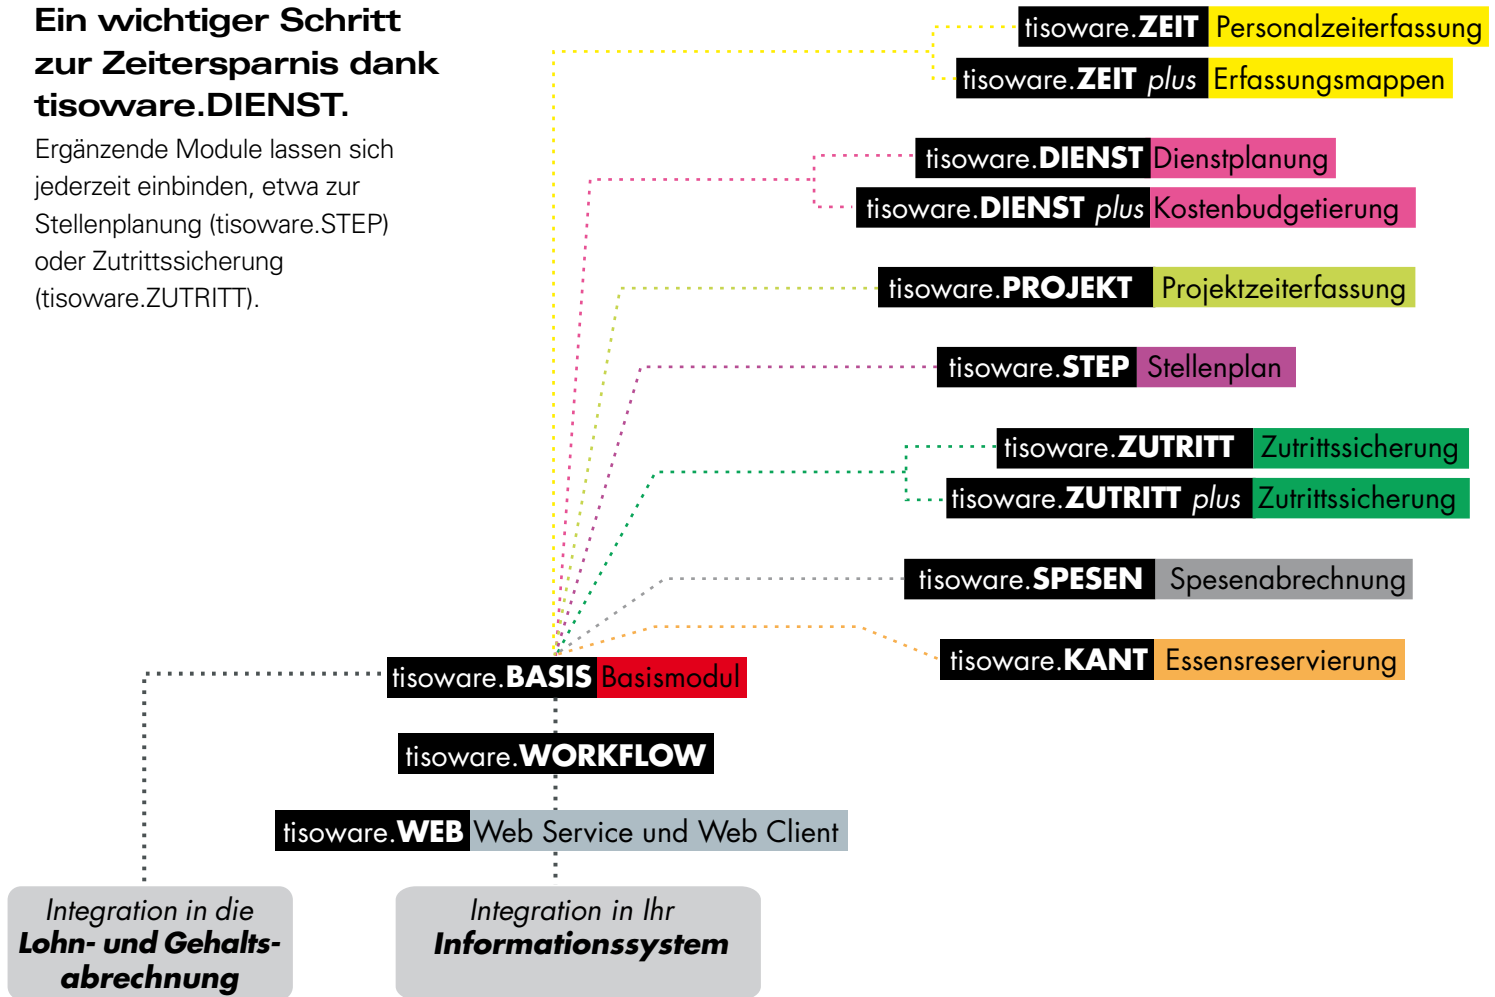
Ein wichtiger Schritt zur Zeitersparnis dank tisoware.DIENST.

Ergänzende Module lassen sich jederzeit einbinden, etwa zur Stellenplanung (tisoware.STEP) oder Zutrittssicherung (tisoware.ZUTRITT).

tisoware.ZEIT Personalzeiterfassung
tisoware.ZEIT plus Erfassungsmappen
tisoware.DIENST Dienstplanung
tisoware.DIENST plus Kostenbudgetierung
tisoware.PROJEKT Projektzeiterfassung
tisoware.STEP Stellenplan
tisoware.ZUTRITT Zutrittssicherung
tisoware.ZUTRITT plus Zutrittssicherung
tisoware.SPESEN Spesenabrechnung
tisoware.KANT Essensreservierung
tisoware.BASIS Basismodul
tisoware.WORKFLOW
tisoware.WEB Web Service und Web Client

Integration in die Lohn- und Gehaltsabrechnung

Integration in Ihr Informationssystem